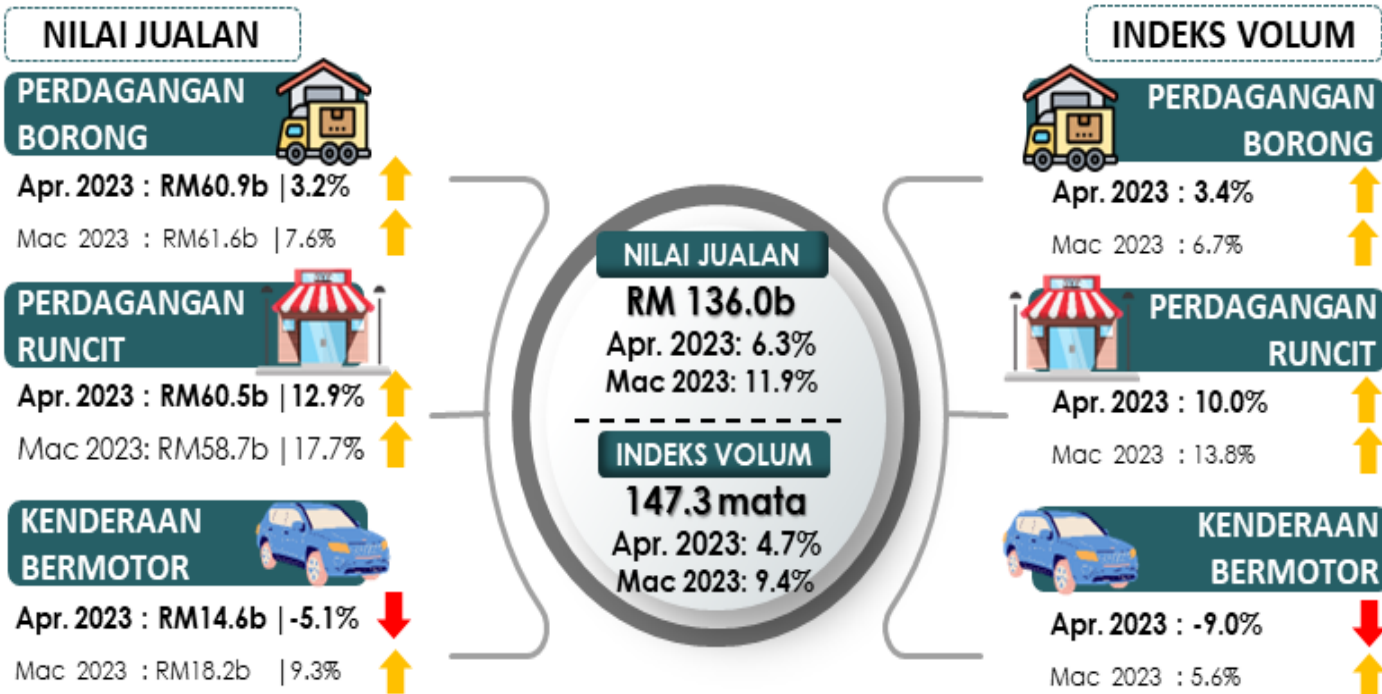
NILAI JUALAN

PERDAGANGAN BORONG

Apr. 2023 : RM60.9b | 3.2%

Mac 2023 : RM61.6b | 7.6%

PERDAGANGAN RUNCIT

Apr. 2023 : RM60.5b | 12.9%

Mac 2023: RM58.7b | 17.7%

KENDERAAN BERMOTOR

Apr. 2023 : RM14.6b | -5.1%

Mac 2023 : RM18.2b | 9.3%

NILAI JUALAN

RM 136.0b

Apr. 2023: 6.3%

Mac 2023: 11.9%

INDEKS VOLUM

147.3 mata

Apr. 2023: 4.7%

Mac 2023: 9.4%

INDEKS VOLUM

PERDAGANGAN BORONG

Apr. 2023 : 3.4%

Mac 2023 : 6.7%

PERDAGANGAN RUNCIT

Apr. 2023 : 10.0%

Mac 2023 : 13.8%

KENDERAAN BERMOTOR

Apr. 2023 : -9.0%

Mac 2023 : 5.6%